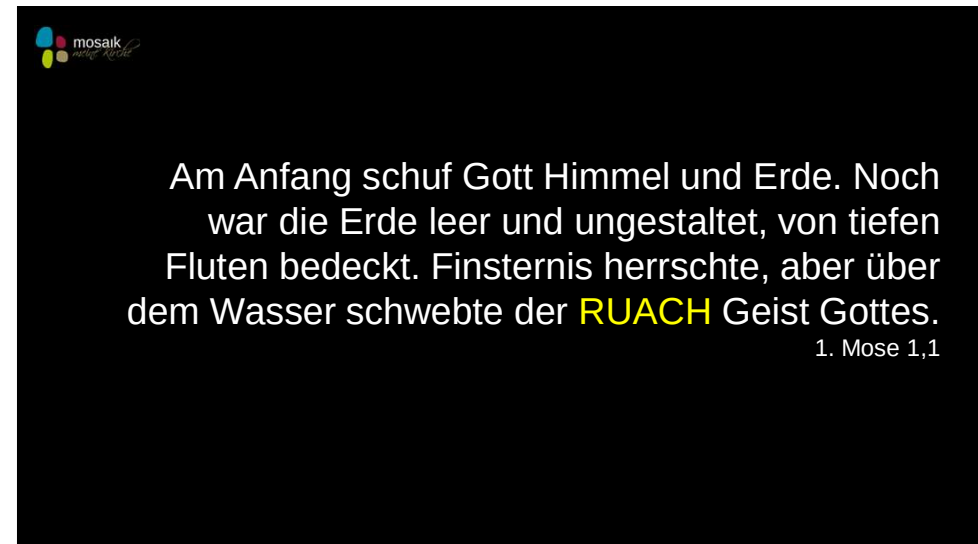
mosaik
meine Kirche

Am Anfang schuf Gott Himmel und Erde. Noch war die Erde leer und ungestaltet, von tiefen Fluten bedeckt. Finsternis herrschte, aber über dem Wasser schwebte der RUACH Geist Gottes.
1. Mose 1,1